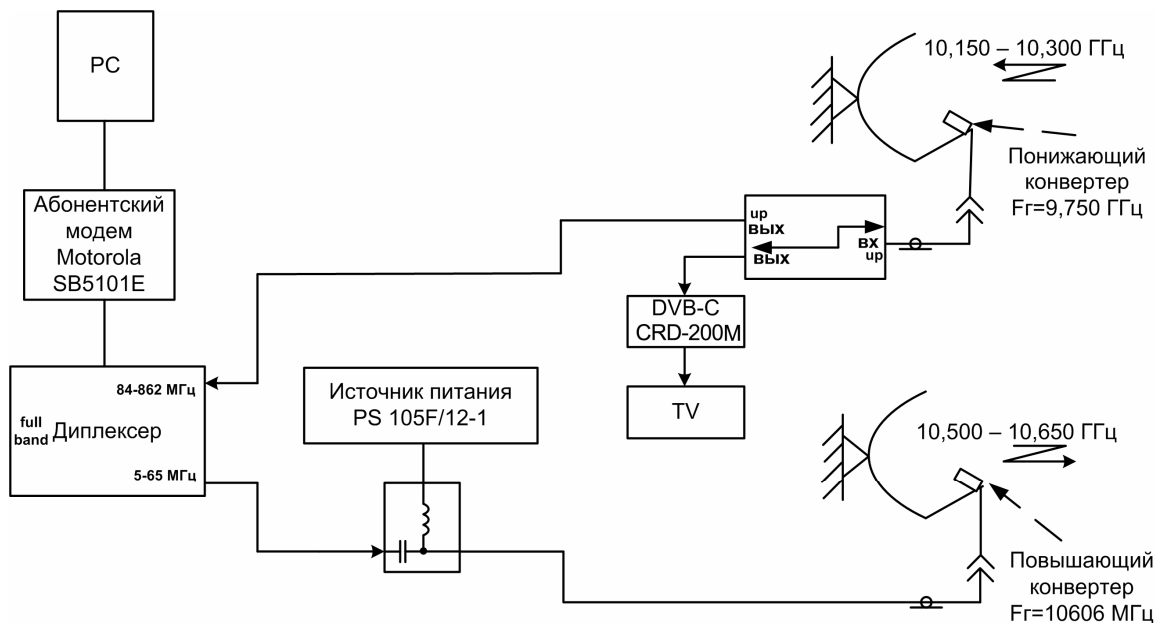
PC

Абонентский модем Motorola SB5101E

84-862 МГц

full band Диплексер

5-65 МГц

Источник питания PS 105F/12-1

up вых

вых

вх up

DVB-C CRD-200M

TV

10,150 – 10,300 ГГц

Понижающий конвертер Fг=9,750 ГГц

10,500 – 10,650 ГГц

Повышающий конвертер Fг=10606 МГц